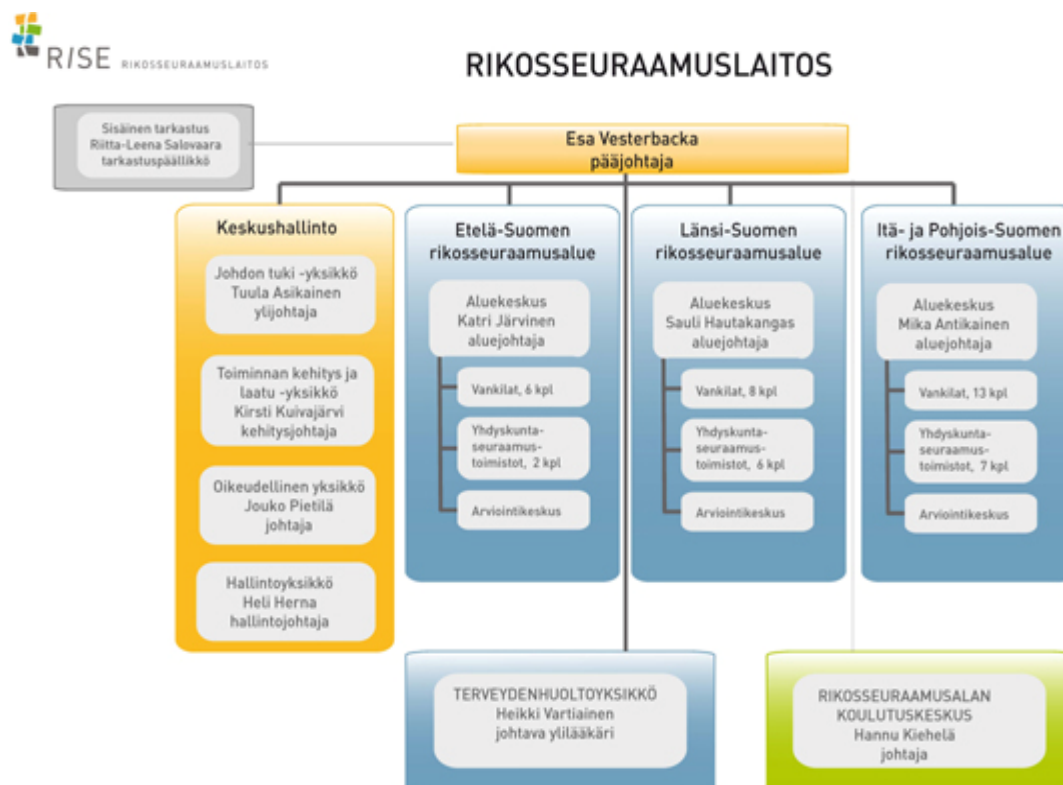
RISE RIKOSSEURAAMUSLAITOS

RIKOSSEURAAMUSLAITOS

Sisäinen tarkastus
Riitta-Leena Salovaara
tarkastuspäällikkö

Esa Vesterbacka
pääjohtaja

Keskushallinto

Johdon tuki -yksikkö
Tuula Asikainen
ylijohtaja

Toiminnan kehitys ja laatu -yksikkö
Kirsti Kuivajärvi
kehitysjohtaja

Oikeudellinen yksikkö
Jouko Pietilä
johtaja

Hallintoyksikkö
Heli Herna
hallintojohtaja

Etelä-Suomen rikosseuraamusalue

Aluekeskus
Katri Järvinen
aluejohtaja

Vankilat, 6 kpl

Yhdyskuntaseuraamustoimistot, 2 kpl

Arviointikeskus

Länsi-Suomen rikosseuraamusalue

Aluekeskus
Sauli Hautakangas
aluejohtaja

Vankilat, 8 kpl

Yhdyskuntaseuraamustoimistot, 6 kpl

Arviointikeskus

Itä- ja Pohjois-Suomen rikosseuraamusalue

Aluekeskus
Mika Antikainen
aluejohtaja

Vankilat, 13 kpl

Yhdyskuntaseuraamustoimistot, 7 kpl

Arviointikeskus

TERVEYDENHUOLTOYKSIKKÖ
Heikki Vartiainen
johtava ylilääkäri

RIKOSSEURAAMUSALAN KOULUTUSKESKUS
Hannu Kiehelä
johtaja